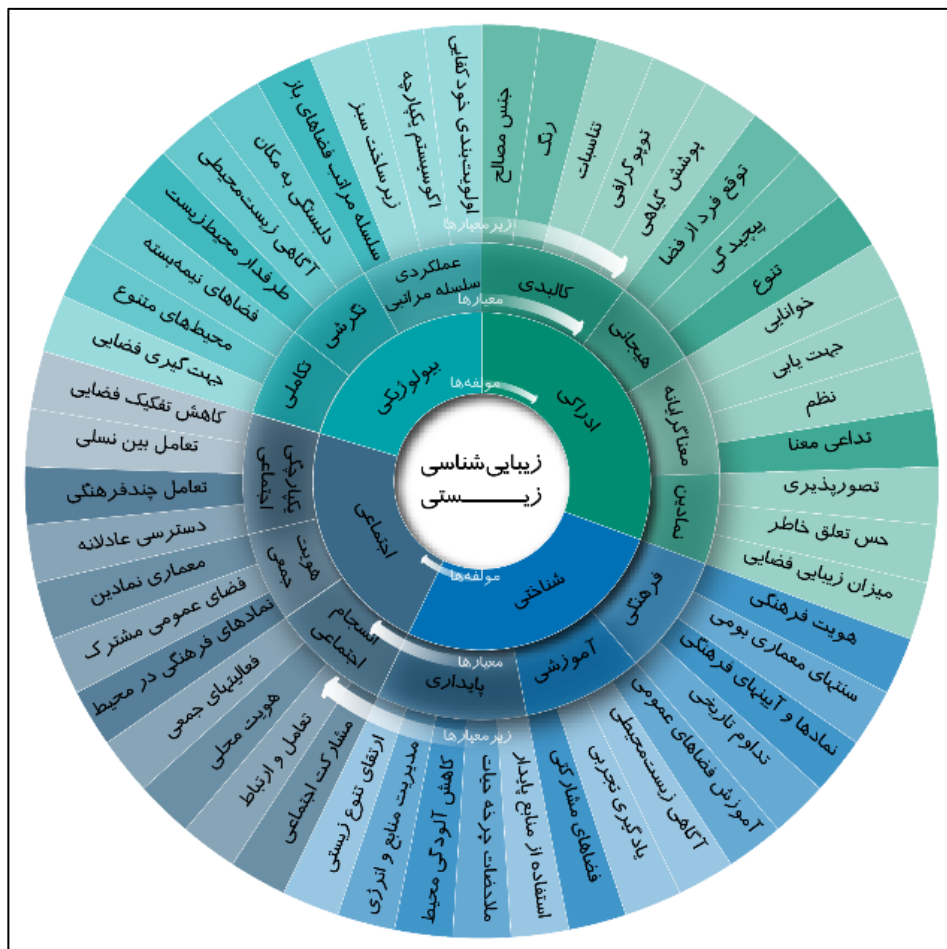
زیبایی‌شناسی زیستی

مولفه‌ها
ادراکی
شناختی
اجتماعی
بیولوژیکی

معیارها
کالبدی
هیجانی
معناگرایانه
نمادین
فرهنگی
آموزشی
پایداری
انسجام اجتماعی
هویت جمعی
یکپارچگی اجتماعی
تکاملی
نگرشی
عملکردی
سلسله مراتبی

زیر معیارها
جنس مصالح
رنگ
تناسبات
توپوگرافی
پوشش گیاهی
توقع فرد از فضا
پیچیدگی
تنوع
خوانایی
جهت یابی
نظم
تداعی معنا
تصورپذیری
حس تعلق خاطر
میزان زیبایی فضایی
هویت فرهنگی
سنتهای معماری بومی
نمادها و آیینهای فرهنگی
تداوم تاریخی
آموزش فضاهای عمومی
آگاهی زیست‌محیطی
یادگیری تجربی
فضاهای مشارکتی
استفاده از منابع پایدار
ملاحضات چرخه حیات
کاهش آلودگی محیط
مدیریت منابع و انرژی
ارتقای تنوع زیستی
مشارکت اجتماعی
تعامل و ارتباط
هویت محلی
فعالیتهای جمعی
نمادهای فرهنگی در محیط
فضای عمومی مشترک
معماری نمادین
دسترسی عادلانه
تعامل چندفرهنگی
تعامل بین نسلی
کاهش تفکیک فضایی
جهت گیری فضایی
محیطهای متنوع
فضاهای نیمه‌بسته
طرفدار محیط‌زیست
آگاهی زیست‌محیطی
دلبستگی به مکان
سلسله مراتب فضاهای باز
زیرساخت سبز
اکوسیستم یکپارچه
اولویت‌بندی خودکفایی